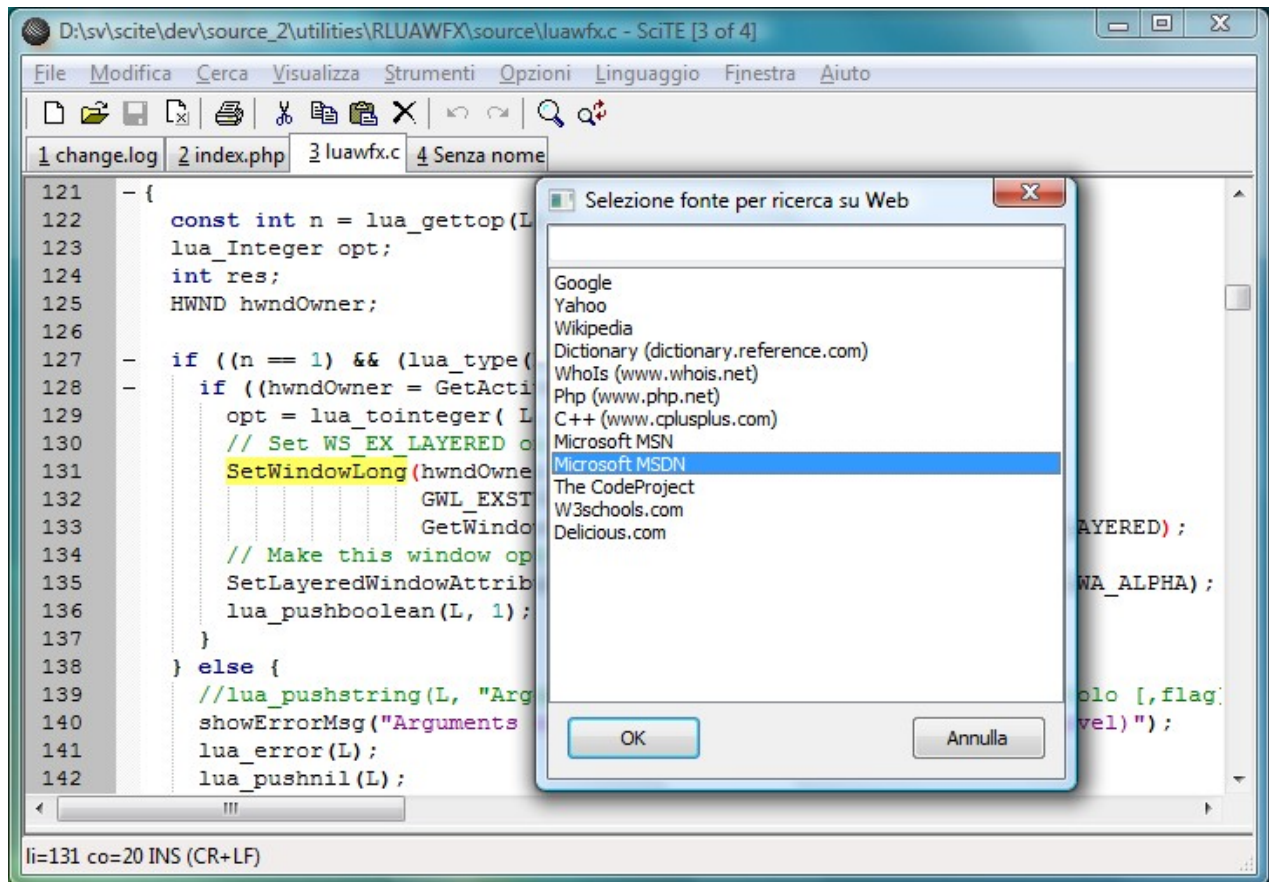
D:\sv\scite\dev\source_2\utilities\RLUAWFX\source\luawfx.c - SciTE [3 of 4]

File Modifica Cerca Visualizza Strumenti Opzioni Linguaggio Finestra Aiuto

1 change.log 2 index.php 3 luawfx.c 4 Senza nome

121 {
122 const int n = lua_gettop(L
123 lua_Integer opt;
124 int res;
125 HWND hwndOwner;
126
127 if ((n == 1) && (lua_type(
128 if ((hwndOwner = GetActi
129 opt = lua_tointeger( L
130 // Set WS_EX_LAYERED o
131 SetWindowLong(hwndOwne
132 GWL_EXST
133 GetWindo AYERED);
134 // Make this window op
135 SetLayeredWindowAttrib WA_ALPHA);
136 lua_pushboolean(L, 1);
137 }
138 } else {
139 //lua_pushstring(L, "Arg olo [,flag]
140 showErrorMsg("Arguments vel)");
141 lua_error(L);
142 lua_pushnil(L);

Selezione fonte per ricerca su Web

Google
Yahoo
Wikipedia
Dictionary (dictionary.reference.com)
WhoIs (www.whois.net)
Php (www.php.net)
C++ (www.cplusplus.com)
Microsoft MSN
Microsoft MSDN
The CodeProject
W3schools.com
Delicious.com

OK
Annulla

li=131 co=20 INS (CR+LF)